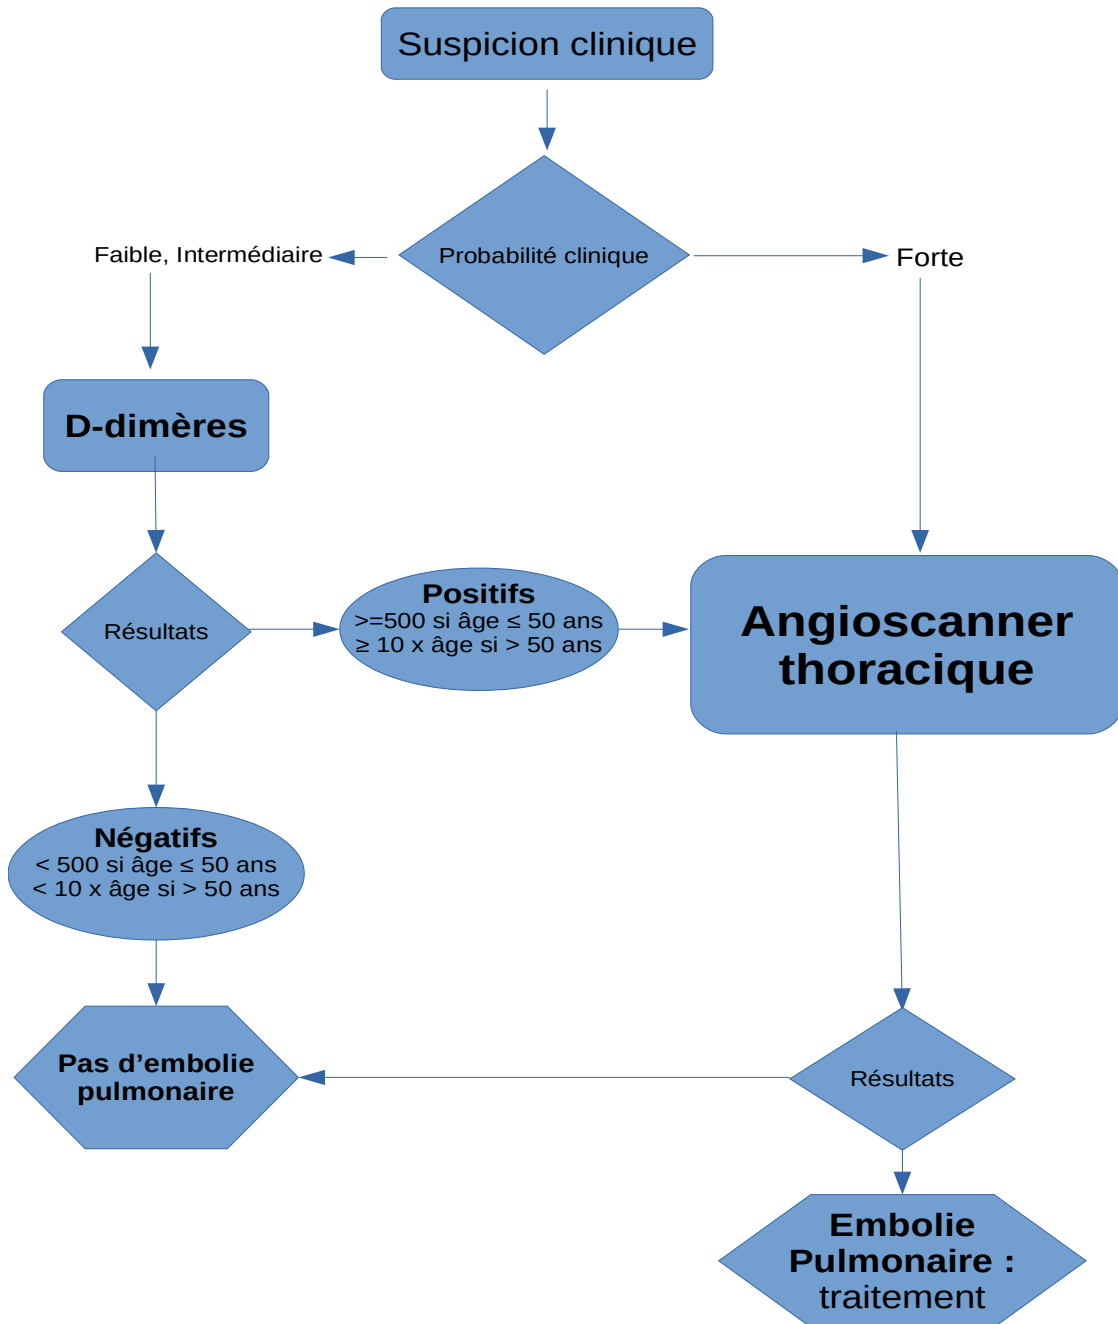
Suspicion clinique

Probabilité clinique

Faible, Intermédiaire

Forte

D-dimères

Résultats

Positifs
>=500 si âge ≤ 50 ans
≥ 10 x âge si > 50 ans

Angioscanner thoracique

Négatifs
< 500 si âge ≤ 50 ans
< 10 x âge si > 50 ans

Pas d’embolie pulmonaire

Résultats

Embolie Pulmonaire : traitement